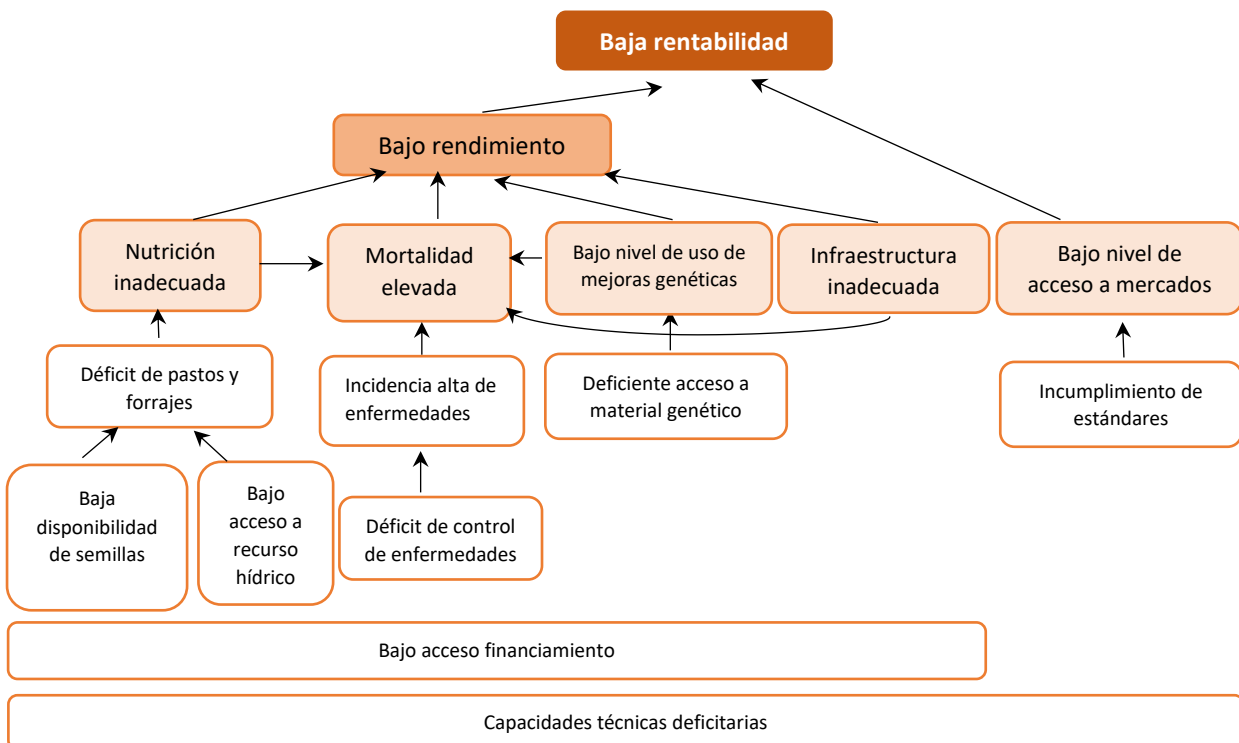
Baja rentabilidad

Bajo rendimiento

Nutrición inadecuada

Mortalidad elevada

Bajo nivel de uso de mejoras genéticas

Infraestructura inadecuada

Bajo nivel de acceso a mercados

Déficit de pastos y forrajes

Incidencia alta de enfermedades

Deficiente acceso a material genético

Incumplimiento de estándares

Baja disponibilidad de semillas

Bajo acceso a recurso hídrico

Déficit de control de enfermedades

Bajo acceso financiamiento

Capacidades técnicas deficitarias